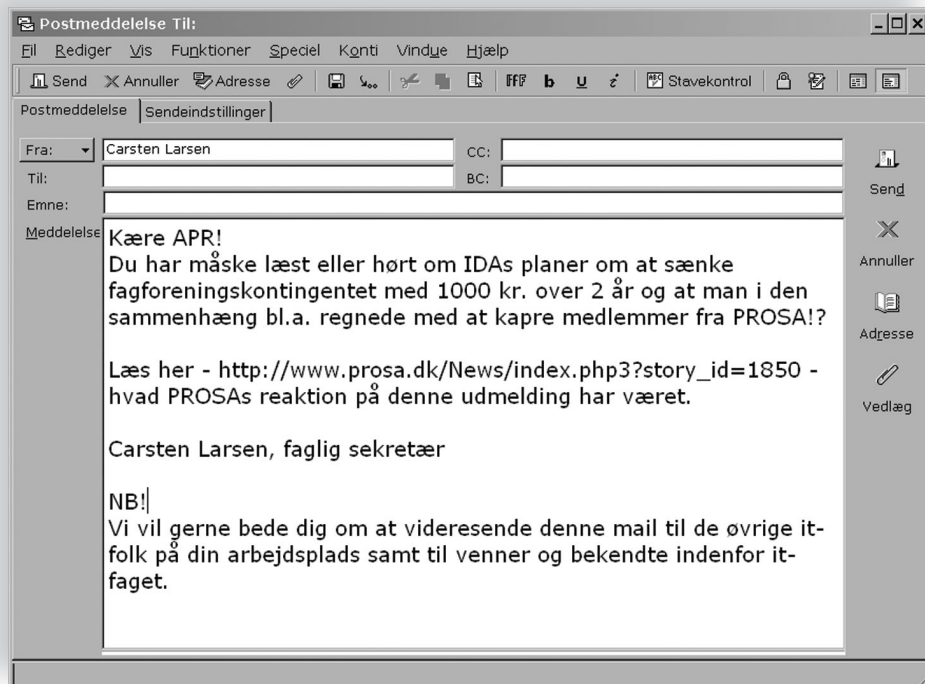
Postmeddelelse Til:

Fil Rediger Vis Funktioner Speciel Konti Vindue Hjælp

Send Annuller Adresse Stavekontrol

Postmeddelelse Sendeindstillinger

Fra: Carsten Larsen CC:

Til: BC:

Emne:

Meddelelse

Kære APR!
Du har måske læst eller hørt om IDAs planer om at sænke fagforeningskontingentet med 1000 kr. over 2 år og at man i den sammenhæng bl.a. regnede med at kapre medlemmer fra PROSA!?

Læs her - http://www.prosa.dk/News/index.php3?story_id=1850 - hvad PROSAs reaktion på denne udmelding har været.

Carsten Larsen, faglig sekretær

NB!
Vi vil gerne bede dig om at videresende denne mail til de øvrige it-folk på din arbejdsplads samt til venner og bekendte indenfor it-faget.

Send

Annuller

Adresse

Vedlæg